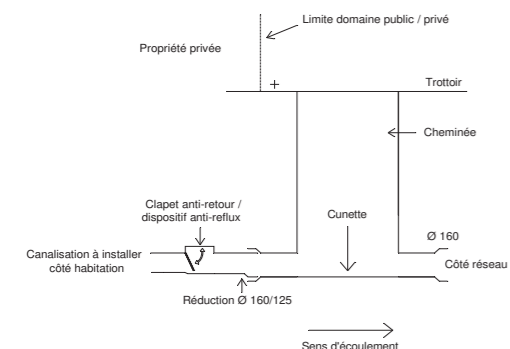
Limite domaine public / privé

Propriété privée

+

Trottoir

Cheminée

Clapet anti-retour / dispositif anti-reflux

Cunette

Ø 160

Canalisation à installer côté habitation

Côté réseau

Réduction Ø 160/125

Sens d'écoulement